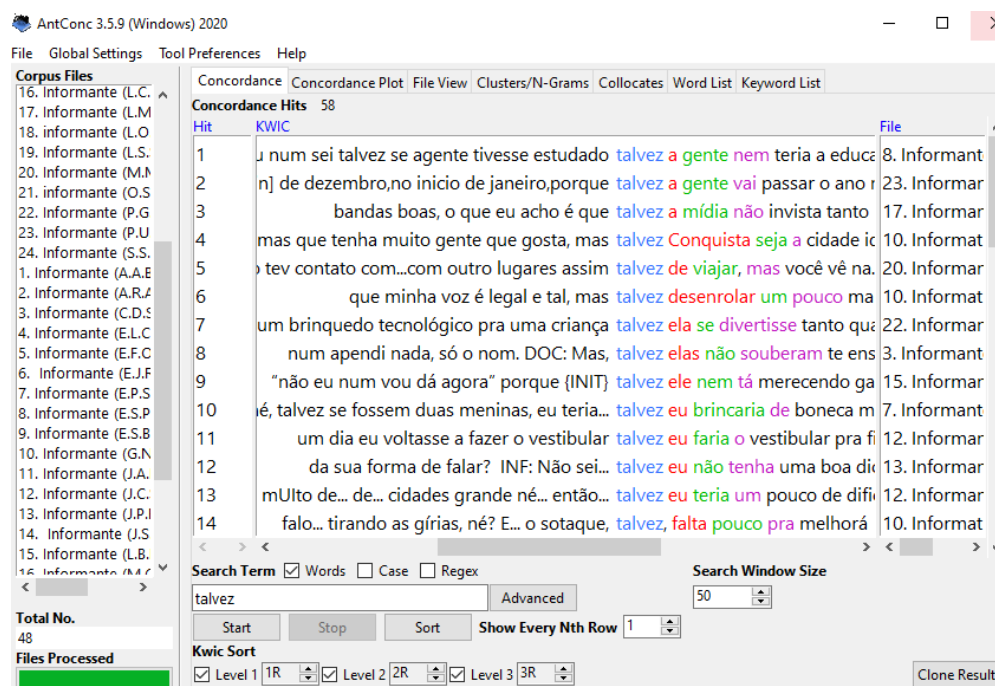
AntConc 3.5.9 (Windows) 2020

File Global Settings Tool Preferences Help

Corpus Files
16. Informante (L.C.
17. Informante (L.M
18. informante (L.O
19. Informante (L.S.
20. Informante (M.N
21. informante (O.S
22. Informante (P.G
23. Informante (P.U
24. Informante (S.S.
1. Informante (A.A.E
2. Informante (A.R.A
3. Informante (C.D.S
4. Informante (E.L.C
5. Informante (E.F.C
6. Informante (E.J.F
7. Informante (E.P.S
8. Informante (E.S.P
9. Informante (E.S.B
10. Informante (G.N
11. Informante (J.A.
12. Informante (J.C.
13. Informante (J.P.I
14. Informante (J.S
15. Informante (L.B.
16. Informante (M.C

Total No.
48
Files Processed

Concordance | Concordance Plot | File View | Clusters/N-Grams | Collocates | Word List | Keyword List

Concordance Hits 58

| Hit | KWIC | File |
|---|---|---|
| 1 | u num sei talvez se agente tivesse estudado talvez a gente nem teria a educa | 8. Informant |
| 2 | n] de dezembro,no inicio de janeiro,porque talvez a gente vai passar o ano | 23. Informar |
| 3 | bandas boas, o que eu acho é que talvez a mídia não invista tanto | 17. Informar |
| 4 | mas que tenha muito gente que gosta, mas talvez Conquista seja a cidade id | 10. Informat |
| 5 | tev contato com...com outro lugares assim talvez de viajar, mas você vê na. | 20. Informar |
| 6 | que minha voz é legal e tal, mas talvez desenrolar um pouco ma | 10. Informat |
| 7 | um brinquedo tecnológico pra uma criança talvez ela se divertisse tanto qua | 22. Informar |
| 8 | num apendi nada, só o nom. DOC: Mas, talvez elas não souberam te ens | 3. Informant |
| 9 | "não eu num vou dá agora" porque {INIT} talvez ele nem tá merecendo ga | 15. Informar |
| 10 | é, talvez se fossem duas meninas, eu teria... talvez eu brincaria de boneca m | 7. Informant |
| 11 | um dia eu voltasse a fazer o vestibular talvez eu faria o vestibular pra fi | 12. Informar |
| 12 | da sua forma de falar? INF: Não sei... talvez eu não tenha uma boa di | 13. Informar |
| 13 | mUIto de... de... cidades grande né... então... talvez eu teria um pouco de difi | 12. Informar |
| 14 | falo... tirando as gírias, né? E... o sotaque, talvez, falta pouco pra melhorá | 10. Informat |

Search Term ☑ Words ☐ Case ☐ Regex
talvez
Advanced
Start Stop Sort
Show Every Nth Row 1
Search Window Size
50
Kwic Sort
☑ Level 1 1R ☑ Level 2 2R ☑ Level 3 3R
Clone Result